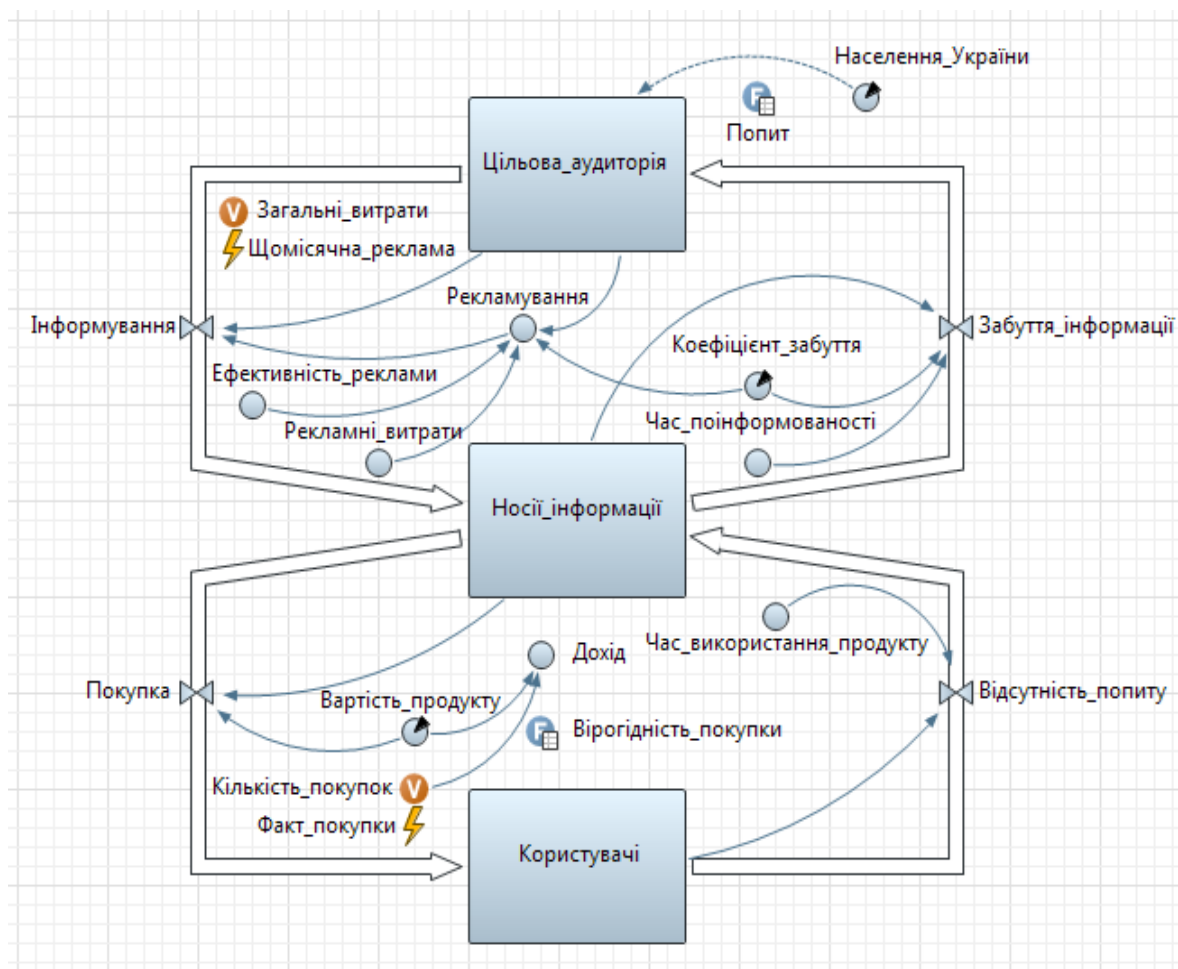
Населення_України

Попит

Цільова_аудиторія

Загальні_витрати

Щомісячна_реклама

Рекламування

Інформування

Забуття_інформації

Коефіцієнт_забуття

Ефективність_реклами

Рекламні_витрати

Час_поінформованості

Носії_інформації

Час_використання_продукту

Дохід

Покупка

Вартість_продукту

Відсутність_попиту

Вірогідність_покупки

Кількість_покупок

Факт_покупки

Користувачі